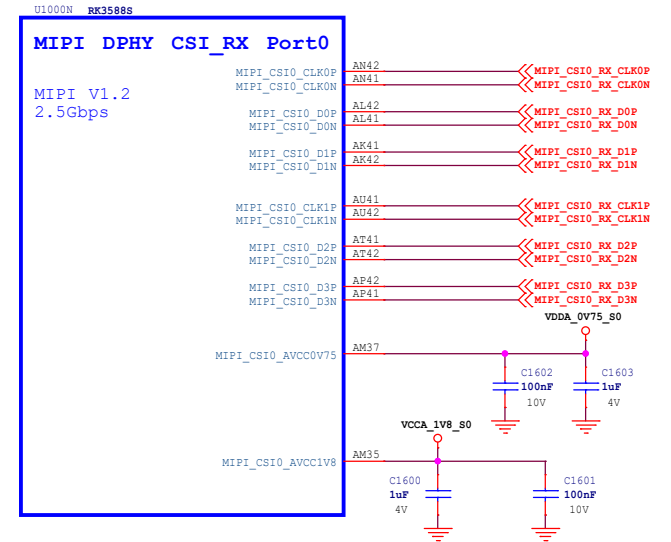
U1000N RK3588S

MIPI DPHY CSI_RX Port0

MIPI V1.2
2.5Gbps

MIPI_CSI0_CLK0P AN42 MIPI_CSI0_RX_CLK0P
MIPI_CSI0_CLK0N AN41 MIPI_CSI0_RX_CLK0N

MIPI_CSI0_D0P AL42 MIPI_CSI0_RX_D0P
MIPI_CSI0_D0N AL41 MIPI_CSI0_RX_D0N

MIPI_CSI0_D1P AK41 MIPI_CSI0_RX_D1P
MIPI_CSI0_D1N AK42 MIPI_CSI0_RX_D1N

MIPI_CSI0_CLK1P AU41 MIPI_CSI0_RX_CLK1P
MIPI_CSI0_CLK1N AU42 MIPI_CSI0_RX_CLK1N

MIPI_CSI0_D2P AT41 MIPI_CSI0_RX_D2P
MIPI_CSI0_D2N AT42 MIPI_CSI0_RX_D2N

MIPI_CSI0_D3P AP42 MIPI_CSI0_RX_D3P
MIPI_CSI0_D3N AP41 MIPI_CSI0_RX_D3N

VDDA_0V75_S0

MIPI_CSI0_AVCC0V75 AM37

C1602
100nF
10V

C1603
1uF
4V

VCCA_1V8_S0

MIPI_CSI0_AVCC1V8 AM35

C1600
1uF
4V

C1601
100nF
10V